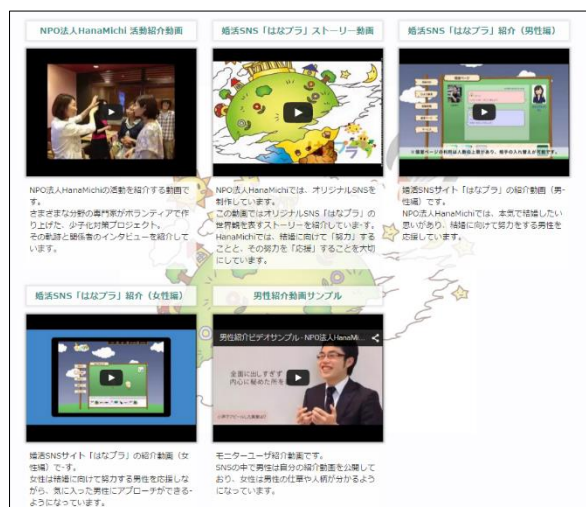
NPO法人HanaMichi 活動紹介動画

NPO法人HanaMichiの活動を紹介する動画です。
さまざまな分野の専門家がボランティアで作り上げた、少子化対策プロジェクト。
その軌跡と関係者のインタビューを紹介しています。

婚活SNS「はなプラ」ストーリー動画

NPO法人HanaMichiでは、オリジナルSNSを制作しています。
この動画ではオリジナルSNS「はなプラ」の世界観を表すストーリーを紹介しています。
HanaMichiでは、結婚に向けて「努力」することと、その努力を「応援」することを大切にしています。

婚活SNS「はなプラ」紹介（男性編）

婚活SNSサイト「はなプラ」の紹介動画（男性編）です。
NPO法人HanaMichiでは、本気で結婚したい思いがあり、結婚に向けて努力をする男性を応援しています。

婚活SNS「はなプラ」紹介（女性編）

婚活SNSサイト「はなプラ」の紹介動画（女性編）です。
女性は結婚に向けて努力する男性を応援しながら、気に入った男性にアプローチができるようになっています。

男性紹介動画サンプル

男性紹介ビデオサンプル - NPO法人HanaMi...

全面に出しすぎず内心に秘めた所を

モニターユーザ紹介動画です。
SNSの中で男性は自分の紹介動画を公開しており、女性は男性の仕事や人柄が分かるようになっています。